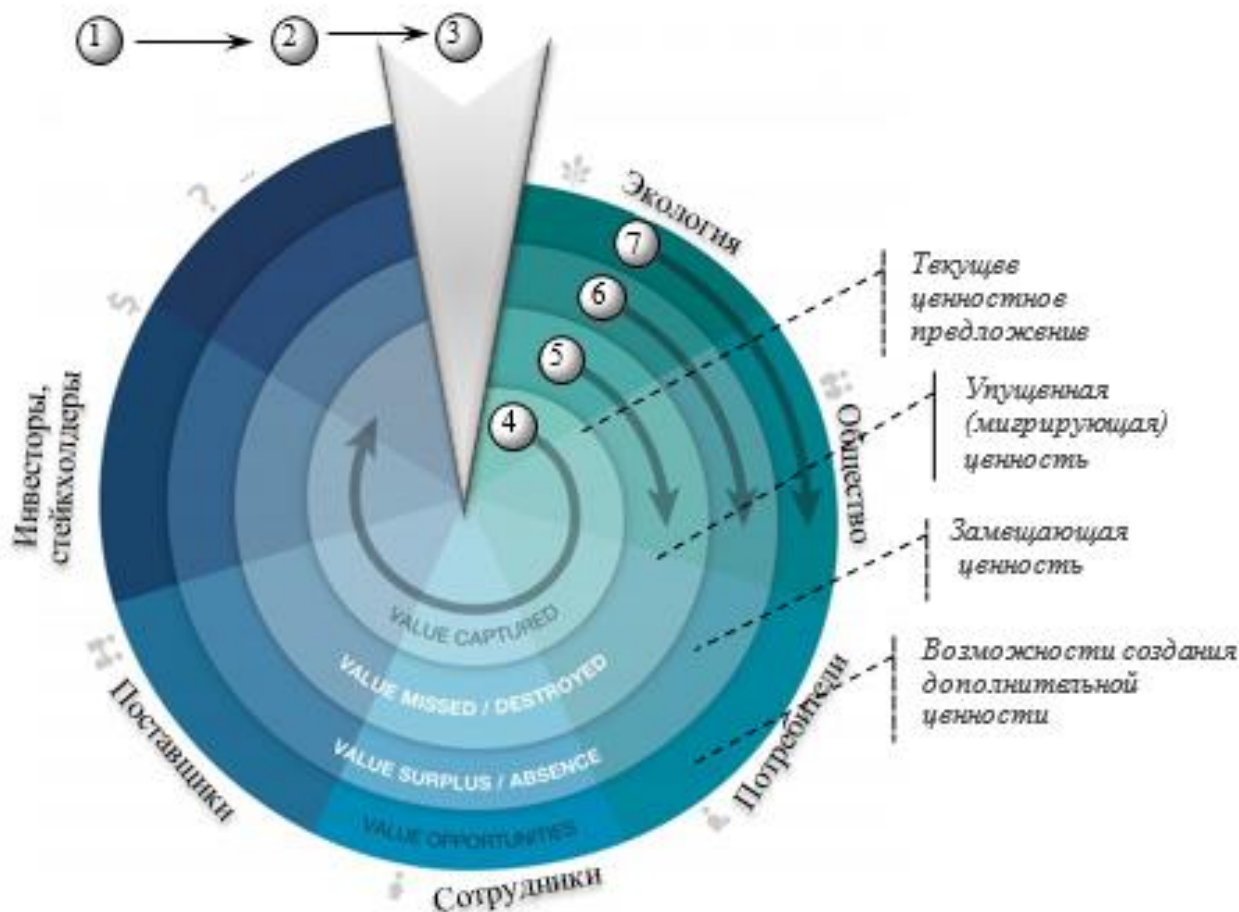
1
2
3

Экология

7
6
5
4

Текущее ценностное предложение

Упущенная (мигрирующая) ценность

Замещающая ценность

Возможности создания дополнительной ценности

Общество

Потребители

Сотрудники

Поставщики

Инвесторы, стейкхолдеры

VALUE CAPTURED

VALUE MISSED / DESTROYED

VALUE SURPLUS / ABSENCE

VALUE OPPORTUNITIES